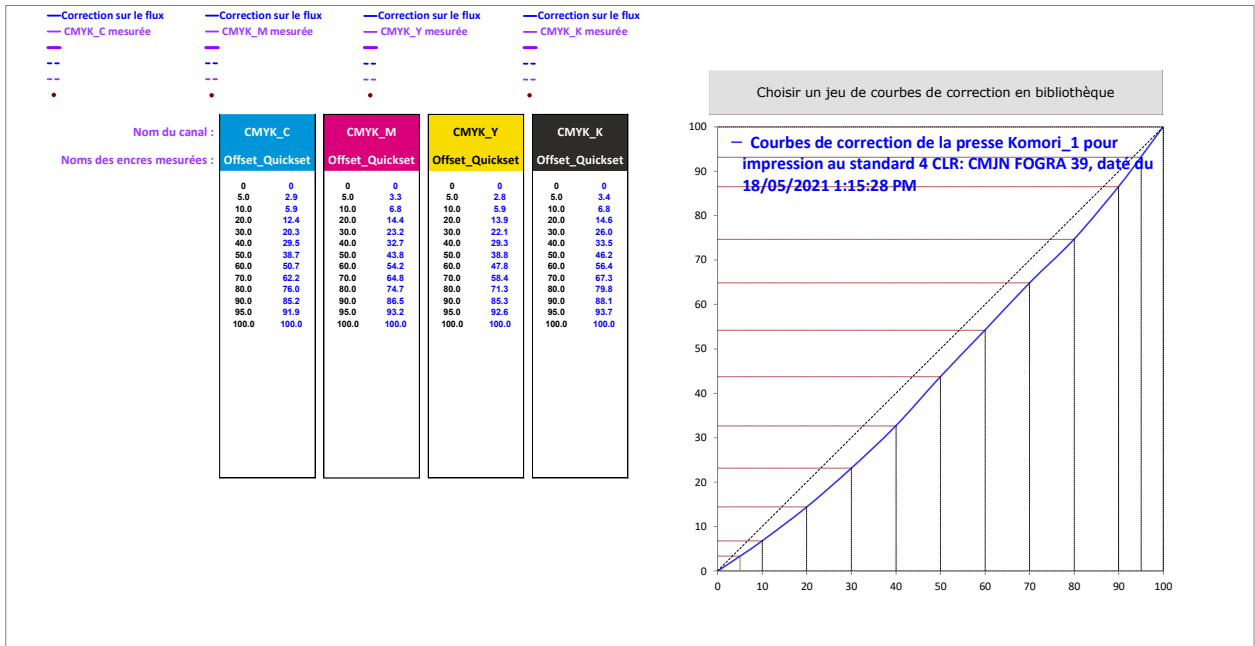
Correction sur le flux
CMYK_C mesurée

Correction sur le flux
CMYK_M mesurée

Correction sur le flux
CMYK_Y mesurée

Correction sur le flux
CMYK_K mesurée

Choisir un jeu de courbes de correction en bibliothèque

Nom du canal :
Noms des encres mesurées :

| CMYK_C | | CMYK_M | | CMYK_Y | | CMYK_K | |
|---|---|---|---|---|---|---|---|
| Offset_Quickset | | Offset_Quickset | | Offset_Quickset | | Offset_Quickset | |
| 0 | 0 | 0 | 0 | 0 | 0 | 0 | 0 |
| 5.0 | 2.9 | 5.0 | 3.3 | 5.0 | 2.8 | 5.0 | 3.4 |
| 10.0 | 5.9 | 10.0 | 6.8 | 10.0 | 5.9 | 10.0 | 6.8 |
| 20.0 | 12.4 | 20.0 | 14.4 | 20.0 | 13.9 | 20.0 | 14.6 |
| 30.0 | 20.3 | 30.0 | 23.2 | 30.0 | 22.1 | 30.0 | 26.0 |
| 40.0 | 29.5 | 40.0 | 32.7 | 40.0 | 29.3 | 40.0 | 33.5 |
| 50.0 | 38.7 | 50.0 | 43.8 | 50.0 | 38.8 | 50.0 | 46.2 |
| 60.0 | 50.7 | 60.0 | 54.2 | 60.0 | 47.8 | 60.0 | 56.4 |
| 70.0 | 62.2 | 70.0 | 64.8 | 70.0 | 58.4 | 70.0 | 67.3 |
| 80.0 | 76.0 | 80.0 | 74.7 | 80.0 | 71.3 | 80.0 | 79.8 |
| 90.0 | 85.2 | 90.0 | 86.5 | 90.0 | 85.3 | 90.0 | 88.1 |
| 95.0 | 91.9 | 95.0 | 93.2 | 95.0 | 92.6 | 95.0 | 93.7 |
| 100.0 | 100.0 | 100.0 | 100.0 | 100.0 | 100.0 | 100.0 | 100.0 |

Courbes de correction de la presse Komori_1 pour impression au standard 4 CLR: CMJN FOGRA 39, daté du 18/05/2021 1:15:28 PM

100
90
80
70
60
50
40
30
20
10
0
0 10 20 30 40 50 60 70 80 90 100